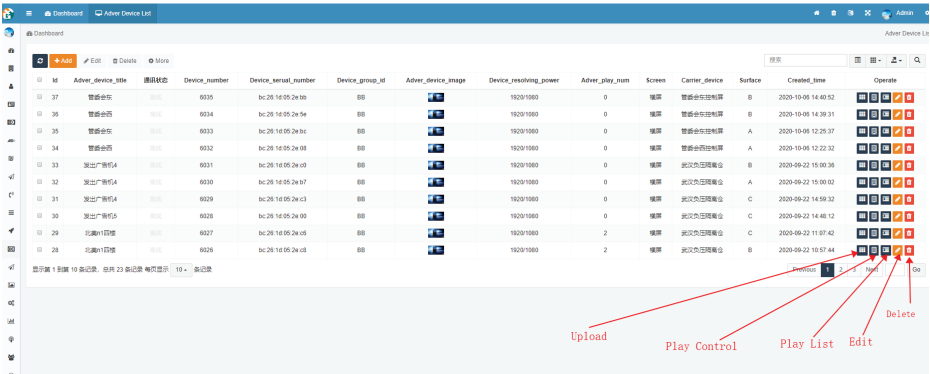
Dashboard Adver Device List Admin

Dashboard Adver Device List

+Add Edit Delete More

搜索

| Id | Adver_device_title | 通讯状态 | Device_number | Device_serual_number | Device_group_id | Adver_device_image | Device_resolving_power | Adver_play_num | Screen | Carrier_device | Surface | Created_time | Operate |
|---|---|---|---|---|---|---|---|---|---|---|---|---|---|
| 37 | 管委会东 | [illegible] | 6035 | bc:28:1d:05:2e:bb | BB | | 1920/1080 | 0 | 横屏 | 管委会东控制屏 | B | 2020-10-06 14:40:52 | |
| 36 | 管委会西 | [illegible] | 6034 | bc:28:1d:05:2e:5e | BB | | 1920/1080 | 0 | 横屏 | 管委会东控制屏 | B | 2020-10-06 14:39:31 | |
| 35 | 管委会西 | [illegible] | 6033 | bc:28:1d:05:2e:bc | BB | | 1920/1080 | 0 | 横屏 | 管委会东控制屏 | A | 2020-10-06 12:25:37 | |
| 34 | 管委会西 | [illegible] | 6032 | bc:28:1d:05:2e:08 | BB | | 1920/1080 | 0 | 横屏 | 管委会西控制屏 | A | 2020-10-06 12:22:32 | |
| 33 | 发出广告机4 | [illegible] | 6031 | bc:28:1d:05:2e:c0 | BB | | 1920/1080 | 0 | 横屏 | 武汉负压隔离仓 | B | 2020-09-22 15:00:36 | |
| 32 | 发出广告机4 | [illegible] | 6030 | bc:28:1d:05:2e:b7 | BB | | 1920/1080 | 0 | 横屏 | 武汉负压隔离仓 | A | 2020-09-22 15:00:02 | |
| 31 | 发出广告机4 | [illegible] | 6029 | bc:28:1d:05:2e:c3 | BB | | 1920/1080 | 0 | 横屏 | 武汉负压隔离仓 | C | 2020-09-22 14:59:32 | |
| 30 | 发出广告机5 | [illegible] | 6028 | bc:28:1d:05:2e:00 | BB | | 1920/1080 | 0 | 横屏 | 武汉负压隔离仓 | C | 2020-09-22 14:48:12 | |
| 29 | 北航n1回楼 | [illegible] | 6027 | bc:28:1d:05:2e:c6 | BB | | 1920/1080 | 2 | 横屏 | 武汉负压隔离仓 | C | 2020-09-22 11:07:42 | |
| 28 | 北航n1回楼 | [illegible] | 6026 | bc:28:1d:05:2e:c8 | BB | | 1920/1080 | 2 | 横屏 | 武汉负压隔离仓 | B | 2020-09-22 10:57:44 | |

显示第 1 到第 10 条记录，总共 23 条记录 每页显示 10 条记录

Previous 1 2 3 Next Go

Upload
Play Control
Play List
Edit
Delete